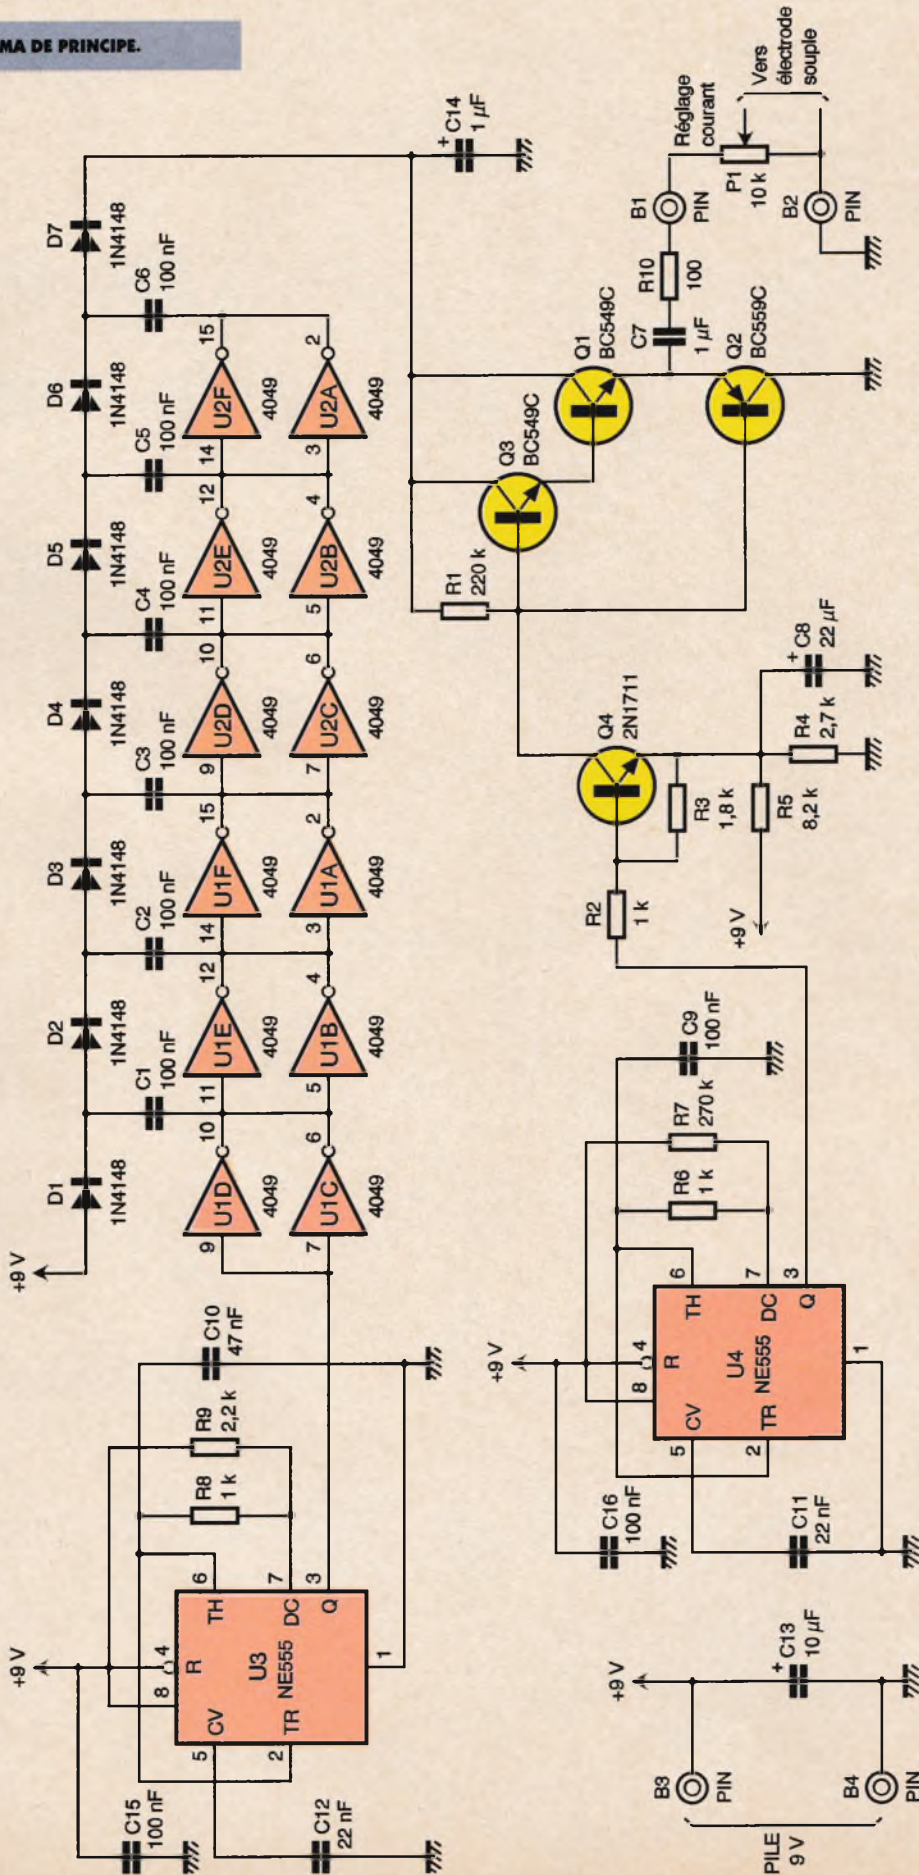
MA DE PRINCIPE.

+9 V
D1 1N4148
C1 100 nF
D2 1N4148
C2 100 nF
D3 1N4148
C3 100 nF
D4 1N4148
C4 100 nF
D5 1N4148
C5 100 nF
D6 1N4148
C6 100 nF
D7 1N4148
C14 1 µF

U1D 4049 9 10
U1E 4049 11 12
U1F 4049 14 15
U2D 4049 9 10
U2E 4049 11 12
U2F 4049 14 15
U1C 4049 7 6
U1B 4049 5 4
U1A 4049 3 2
U2C 4049 7 6
U2B 4049 5 4
U2A 4049 3 2

C10 47 nF
R9 2,2 k
R8 1 k
U3 NE555
R TH DC Q CV TR
4 6 7 3 8 5 2 1
+9 V
C15 100 nF
C12 22 nF

Q3 BC549C
Q1 BC549C
Q2 BC559C
C7 1 µF
R10 100
B1 PIN
B2 PIN
P1 10 k
Réglage courant
Vers électrode souple
R1 220 k
C8 22 µF
Q4 2N1711
R4 2,7 k
R3 1,8 k
R5 8,2 k
R2 1 k
+9 V

C9 100 nF
R7 270 k
R6 1 k
U4 NE555
R TH DC Q CV TR
4 6 7 3 8 5 2 1
+9 V
C16 100 nF
C11 22 nF

+9 V
C13 10 µF
B3 PIN
B4 PIN
PILE 9 V